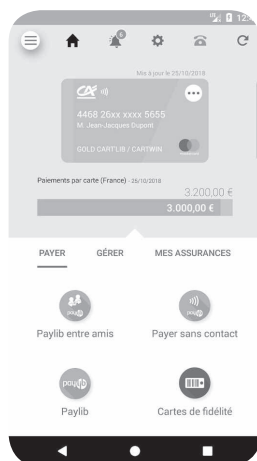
12:

Mis à jour le 25/10/2018

4468 26xx xxxx 5655
M. Jean-Jacques Dupont

GOLD CART'LIB / CARTWIN

Paiements par carte (France) - 25/10/2018

3.200,00 €

3.000,00 €

PAYER GÉRER MES ASSURANCES

Paylib entre amis

Payer sans contact

Paylib

Cartes de fidélité